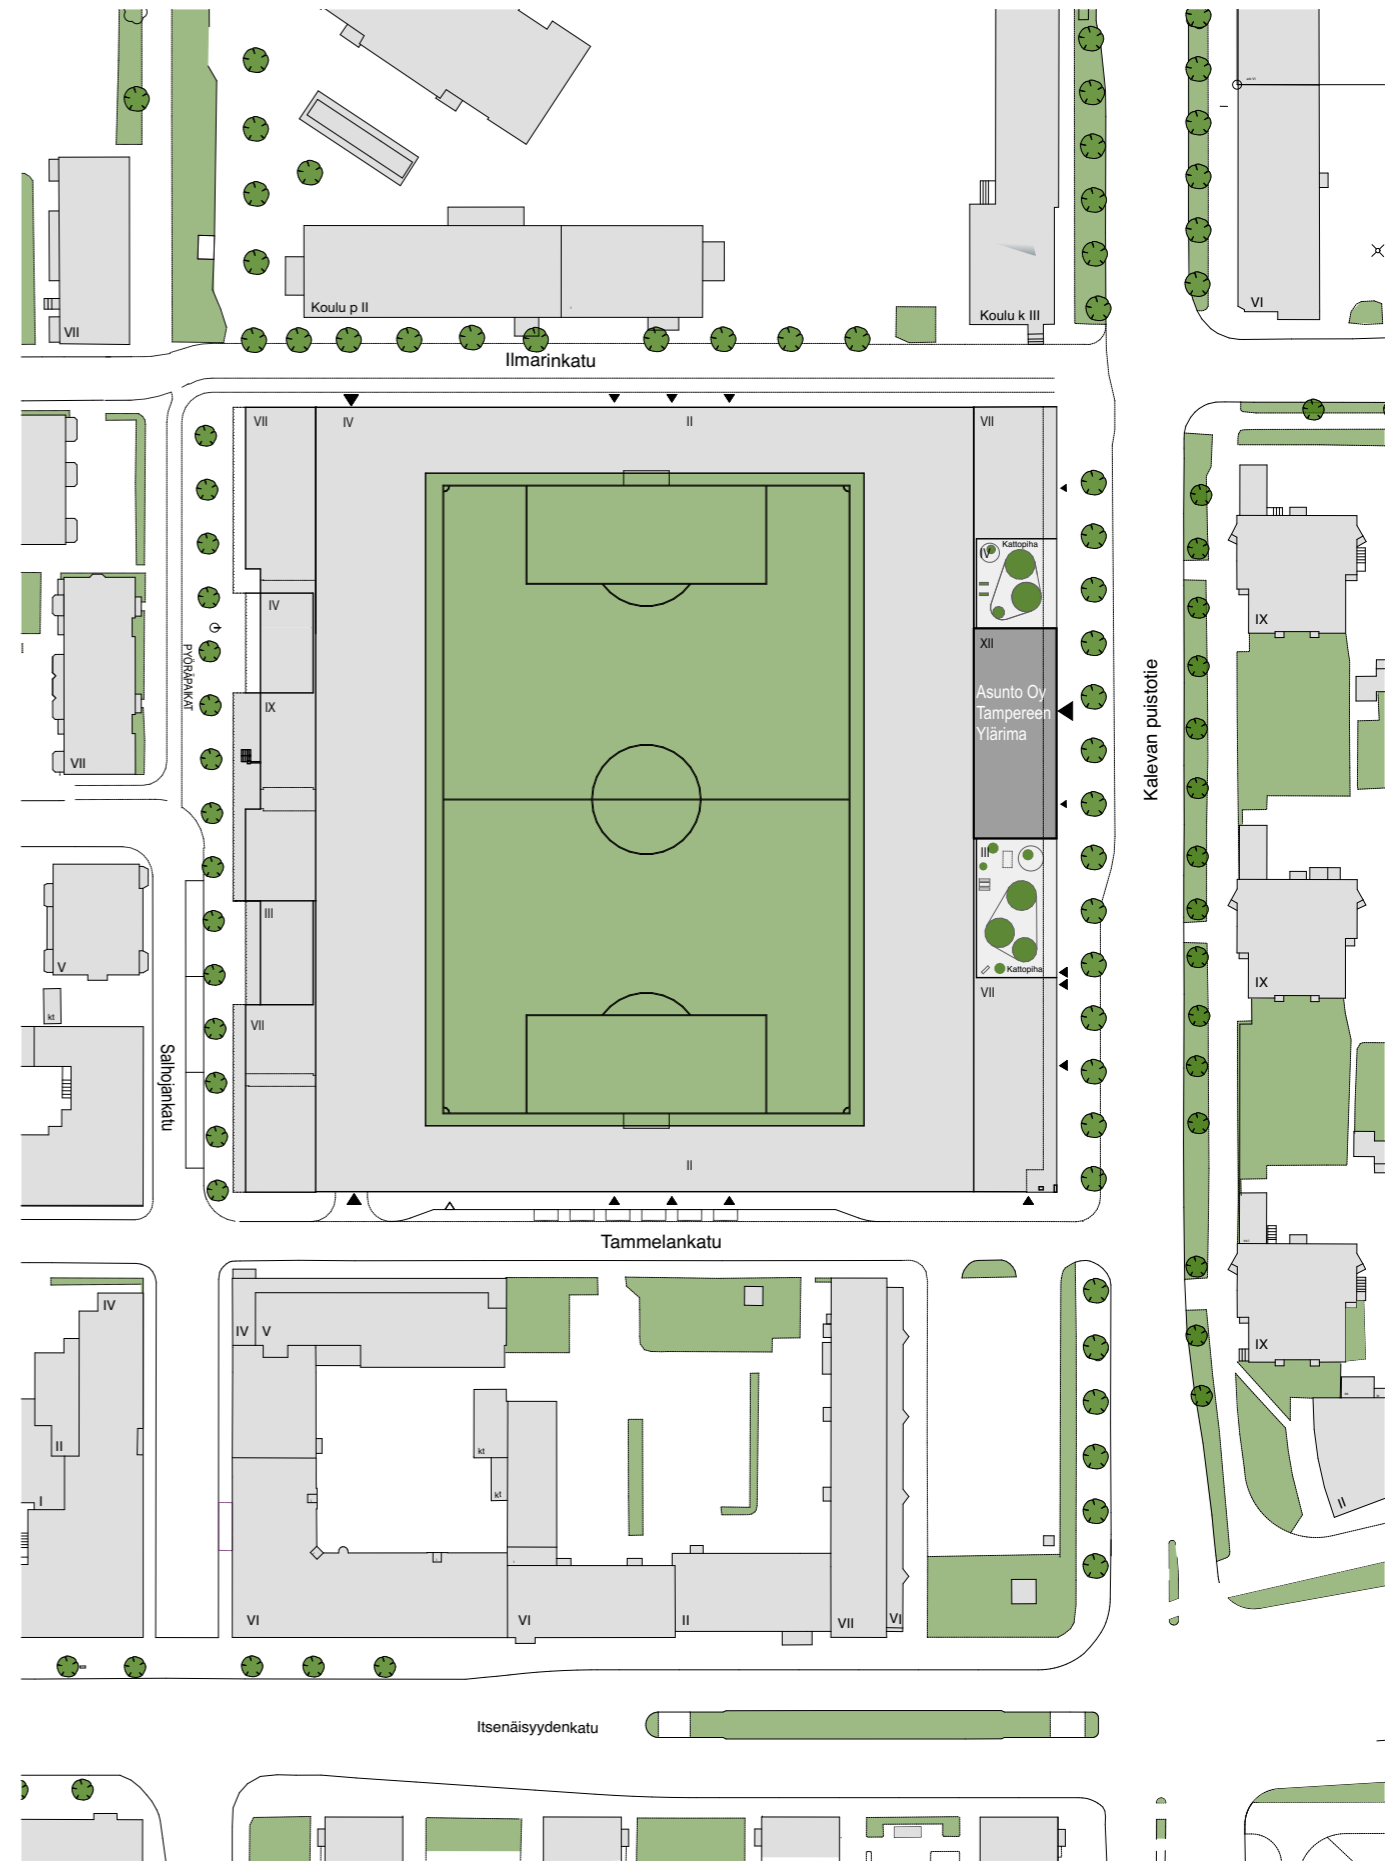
VII

Koulu p II

Koulu k III

VI

Ilmarinkatu

VII
IV
II
VII

Kattopiha
IV

IV

XII
Asunto Oy Tampereen Ylärima

PYÖRÄPAIKAT

IX

VII

IX

Kalevan puistotie

III

V

III

kt

Kattopiha

VII

IX

VII

Salhojankatu

II

Tammelankatu

IV

IV V

IX

II

kt
kt

I

II

VI
VI
II
VII
VI

Itsenäisyydenkatu